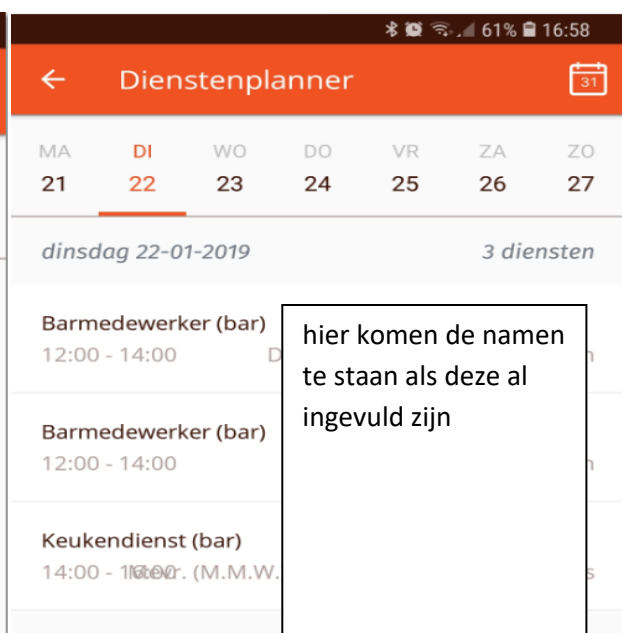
61% 16:58

Dienstenplanner

31

| MA | DI | WO | DO | VR | ZA | ZO |
|---|---|---|---|---|---|---|
| 21 | 22 | 23 | 24 | 25 | 26 | 27 |

dinsdag 22-01-2019

3 diensten

Barmedewerker (bar)
12:00 - 14:00

Barmedewerker (bar)
12:00 - 14:00

Keukendienst (bar)
14:00 - 16:00 Mevr. (M.M.W.

hier komen de namen te staan als deze al ingevuld zijn